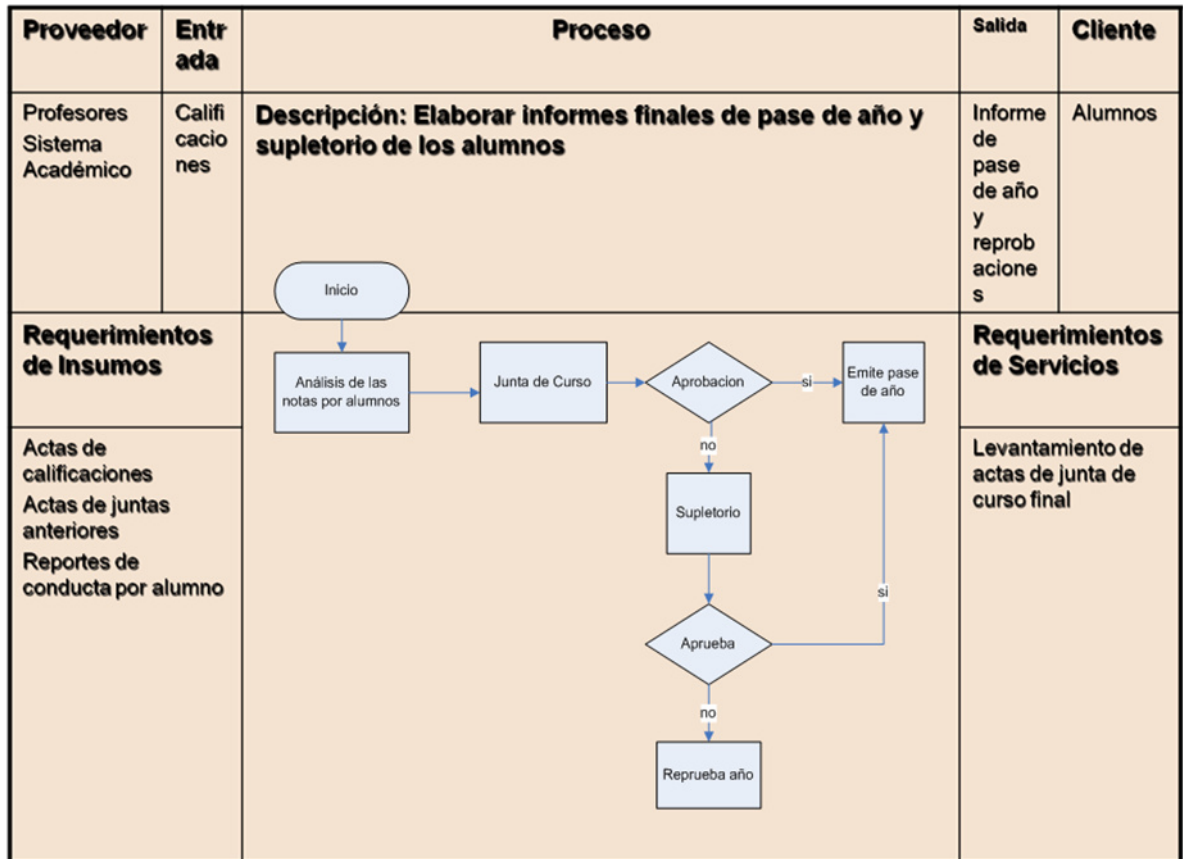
| Proveedor | Entrada | Proceso | Salida | Cliente |
|---|---|---|---|---|
| Profesores Sistema Académico | Calificaciones | Descripción: Elaborar informes finales de pase de año y supletorio de los alumnos | Informe de pase de año y reprobaciones | Alumnos |

Requerimientos de Insumos

Actas de calificaciones
Actas de juntas anteriores
Reportes de conducta por alumno

Inicio
Análisis de las notas por alumnos
Junta de Curso
Aprobacion
si
Emite pase de año
no
Supletorio
Aprueba
si
no
Reprueba año

Requerimientos de Servicios

Levantamiento de actas de junta de curso final